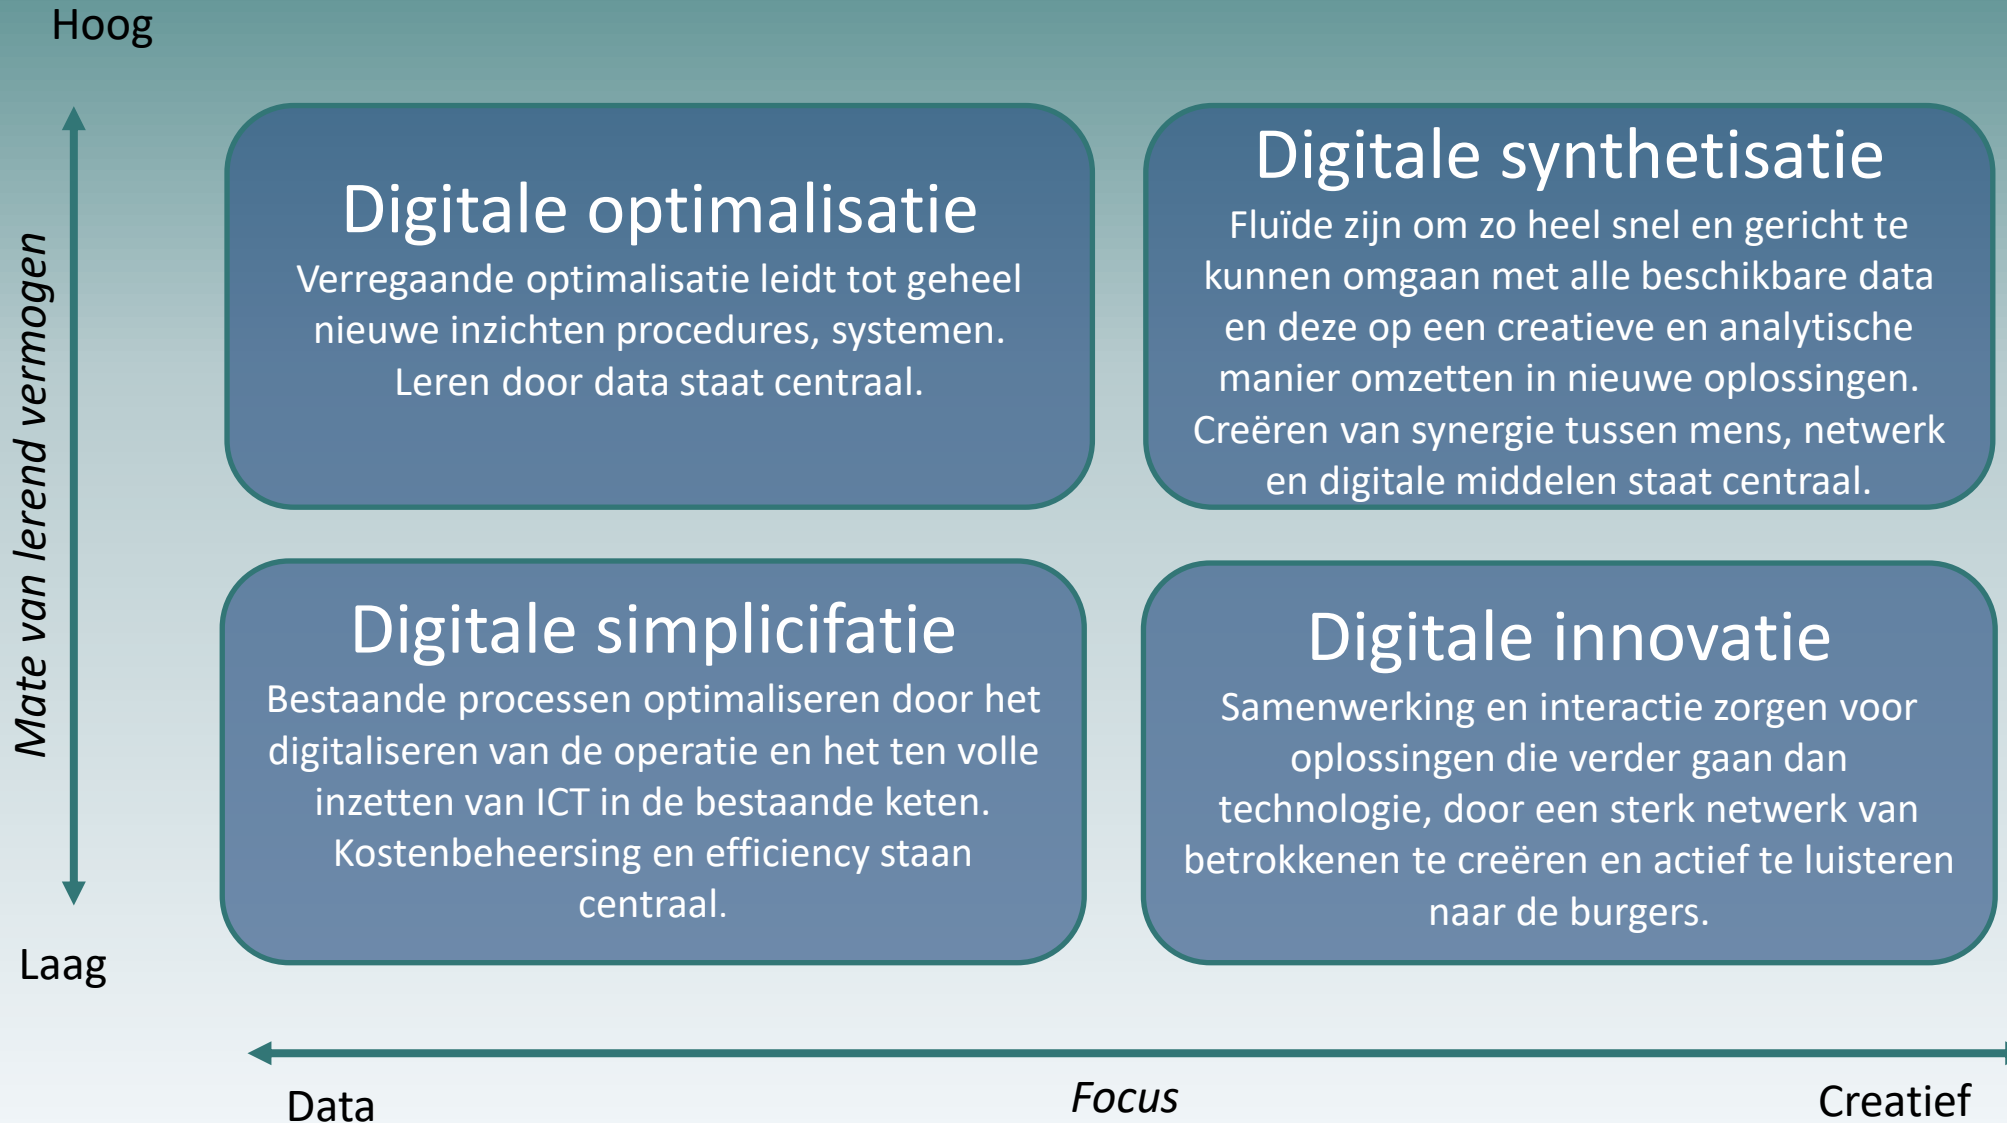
Hoog

Mate van lerend vermogen

Digitale optimalisatie
Verregaande optimalisatie leidt tot geheel nieuwe inzichten procedures, systemen. Leren door data staat centraal.

Digitale synthetisatie
Fluïde zijn om zo heel snel en gericht te kunnen omgaan met alle beschikbare data en deze op een creatieve en analytische manier omzetten in nieuwe oplossingen. Creëren van synergie tussen mens, netwerk en digitale middelen staat centraal.

Digitale simplicifatie
Bestaande processen optimaliseren door het digitaliseren van de operatie en het ten volle inzetten van ICT in de bestaande keten. Kostenbeheersing en efficiency staan centraal.

Digitale innovatie
Samenwerking en interactie zorgen voor oplossingen die verder gaan dan technologie, door een sterk netwerk van betrokkenen te creëren en actief te luisteren naar de burgers.

Laag

Data

Focus

Creatief